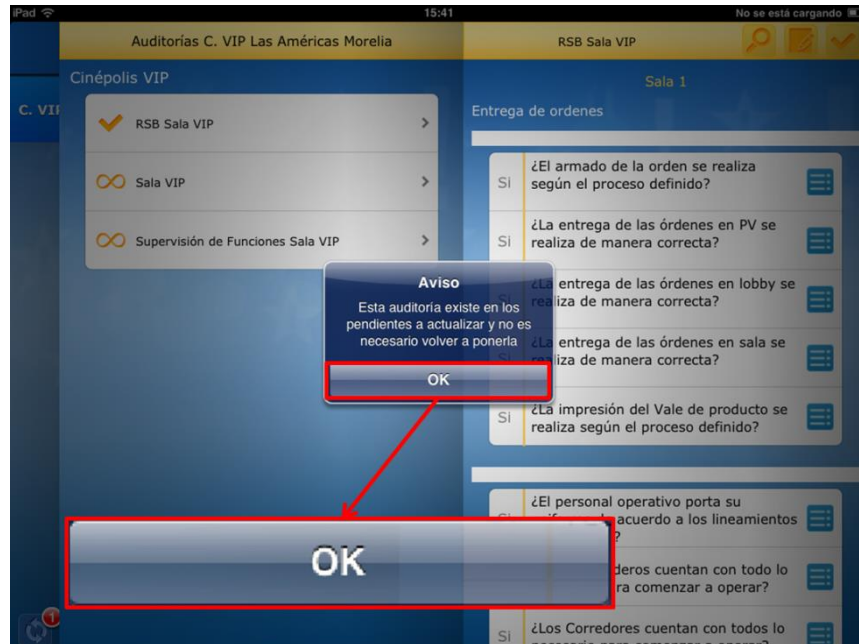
iPad
15:41
No se está cargando

Auditorías C. VIP Las Américas Morelia

RSB Sala VIP

Cinépolis VIP

C. VIP

RSB Sala VIP

Sala VIP

Supervisión de Funciones Sala VIP

Sala 1

Entrega de ordenes

Si ¿El armado de la orden se realiza según el proceso definido?

Si ¿La entrega de las órdenes en PV se realiza de manera correcta?

¿La entrega de las órdenes en lobby se realiza de manera correcta?

Si ¿La entrega de las órdenes en sala se realiza de manera correcta?

Si ¿La impresión del Vale de producto se realiza según el proceso definido?

Aviso
Esta auditoría existe en los pendientes a actualizar y no es necesario volver a ponerla
OK

¿El personal operativo porta su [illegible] acuerdo a los lineamientos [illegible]

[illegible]deros cuentan con todo lo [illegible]ra comenzar a operar?

OK

1

Si ¿Los Corredores cuentan con todos lo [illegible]